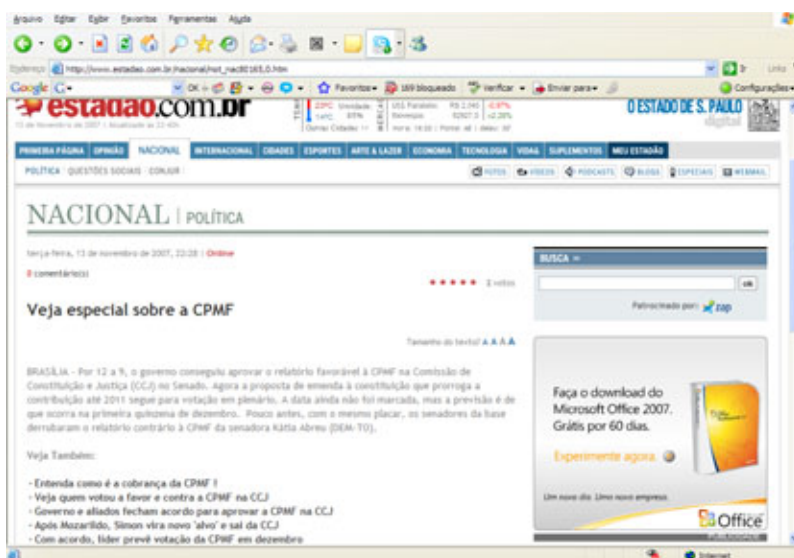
Arquivo Editar Exibir Favoritos Ferramentas Ajuda

Endereço http://www.estadao.com.br/nacional/not_nac80165,0.htm

Ir Links

Google G- OK Favoritos 169 bloqueado Verificar Enviar para Configurações

estadão.com.br

13 de Novembro de 2007 | Atualizado às 22:40h

TEMPO 23ºC Umidade 14ºC 85% Outras Cidades >>

MERCADO US$ Paralelo R$ 2,040 -0,87% Bovespa 62927,5 +2,28% Hora: 18:20 | Fonte: AE | delay: 15'

O ESTADO DE S. PAULO digital

PRIMEIRA PÁGINA OPINIÃO NACIONAL INTERNACIONAL CIDADES ESPORTES ARTE & LAZER ECONOMIA TECNOLOGIA VIDA& SUPLEMENTOS MEU ESTADÃO

POLÍTICA QUESTÕES SOCIAIS CONJUR

FOTOS VÍDEOS PODCASTS BLOGS ESPECIAIS WEBMAIL

NACIONAL | POLÍTICA

terça-feira, 13 de novembro de 2007, 22:28 | Online

0 comentário(s)

2 votos

Veja especial sobre a CPMF

Tamanho do texto? A A A A

BRASÍLIA - Por 12 a 9, o governo conseguiu aprovar o relatório favorável à CPMF na Comissão de Constituição e Justiça (CCJ) no Senado. Agora a proposta de emenda à constituição que prorroga a contribuição até 2011 segue para votação em plenário. A data ainda não foi marcada, mas a previsão é de que ocorra na primeira quinzena de dezembro. Pouco antes, com o mesmo placar, os senadores da base derrubaram o relatório contrário à CPMF da senadora Kátia Abreu (DEM-TO).

Veja Também:

- Entenda como é a cobrança da CPMF !
- Veja quem votou a favor e contra a CPMF na CCJ
- Governo e aliados fecham acordo para aprovar a CPMF na CCJ
- Após Mozarildo, Simon vira novo 'alvo' e sai da CCJ
- Com acordo, líder prevê votação da CPMF em dezembro

BUSCA

ok

Patrocinado por: zap

Faça o download do Microsoft Office 2007. Grátis por 60 dias.

Experimente agora.

Um novo dia. Uma nova empresa.

Office

PUBLICIDADE

Internet